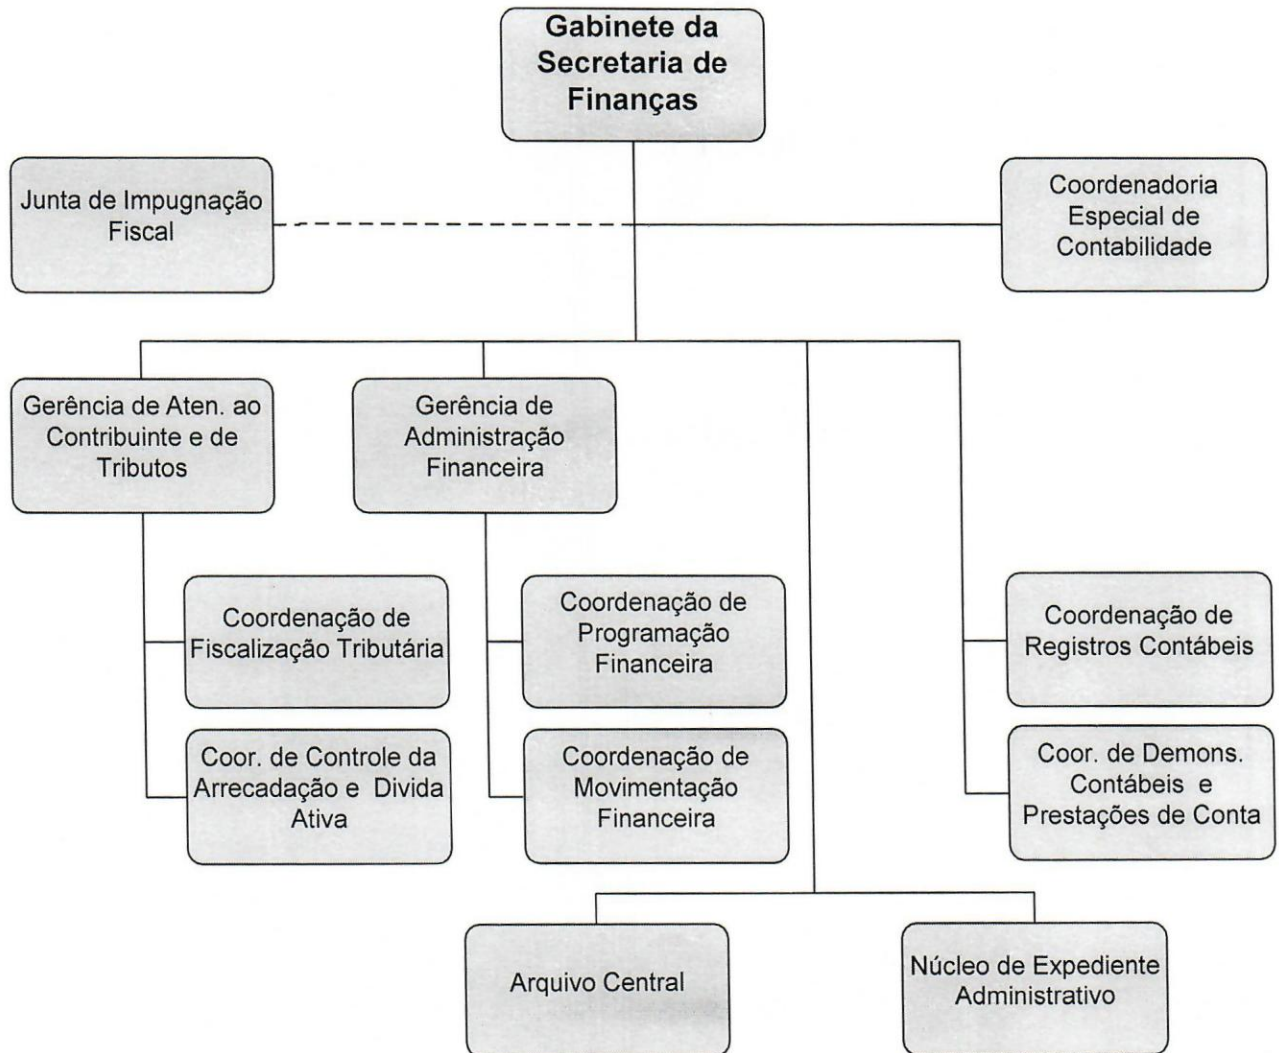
Gabinete da Secretaria de Finanças

Junta de Impugnação Fiscal

Coordenadoria Especial de Contabilidade

Gerência de Aten. ao Contribuinte e de Tributos

Gerência de Administração Financeira

Coordenação de Fiscalização Tributária

Coor. de Controle da Arrecadação e Divida Ativa

Coordenação de Programação Financeira

Coordenação de Movimentação Financeira

Coordenação de Registros Contábeis

Coor. de Demons. Contábeis e Prestações de Conta

Arquivo Central

Núcleo de Expediente Administrativo